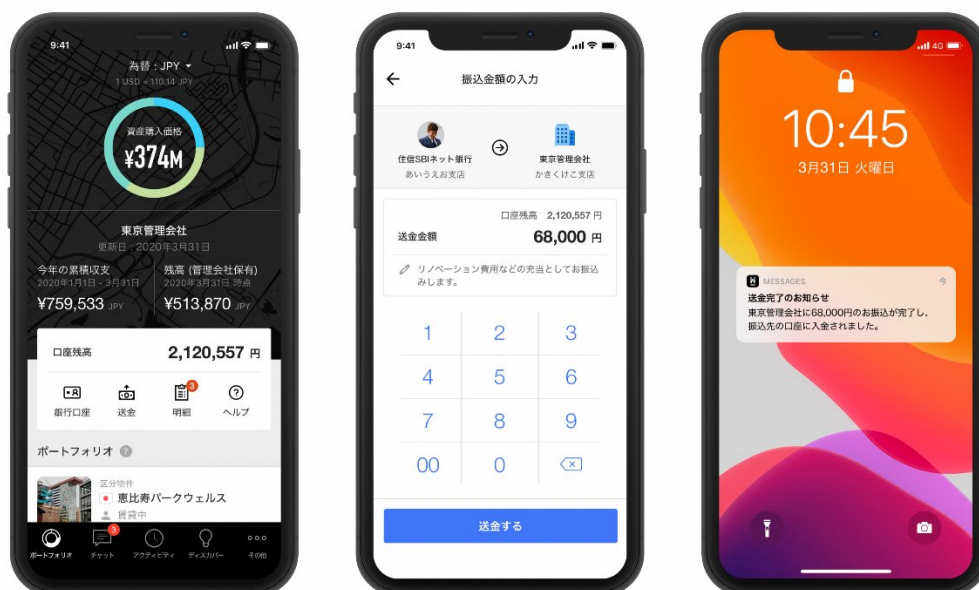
9:41

為替：JPY
1 USD = 110.14 JPY

資産購入価格
¥374M

東京管理会社
更新日：2020年3月31日

今年の累積収支
2020年1月1日 - 3月31日
¥759,533 JPY

残高 (管理会社保有)
2020年3月31日 時点
¥513,870 JPY

口座残高
2,120,557 円

銀行口座
送金
明細
3
ヘルプ

ポートフォリオ

区分物件
恵比寿パークウェルス
賃貸中

ポートフォリオ
3
チャット
アクティビティ
ディスカバー
その他

9:41

振込金額の入力

住信SBIネット銀行
あいうえお支店

東京管理会社
かきくけこ支店

口座残高 2,120,557 円
送金金額
68,000 円

リノベーション費用などの充当としてお振込みします。

| 1 | 2 | 3 |
|---|---|---|
| 4 | 5 | 6 |
| 7 | 8 | 9 |
| 00 | 0 | |

送金する

4G

10:45
3月31日 火曜日

MESSAGES
今
送金完了のお知らせ
東京管理会社に68,000円のお振込が完了し、振込先の口座に入金されました。